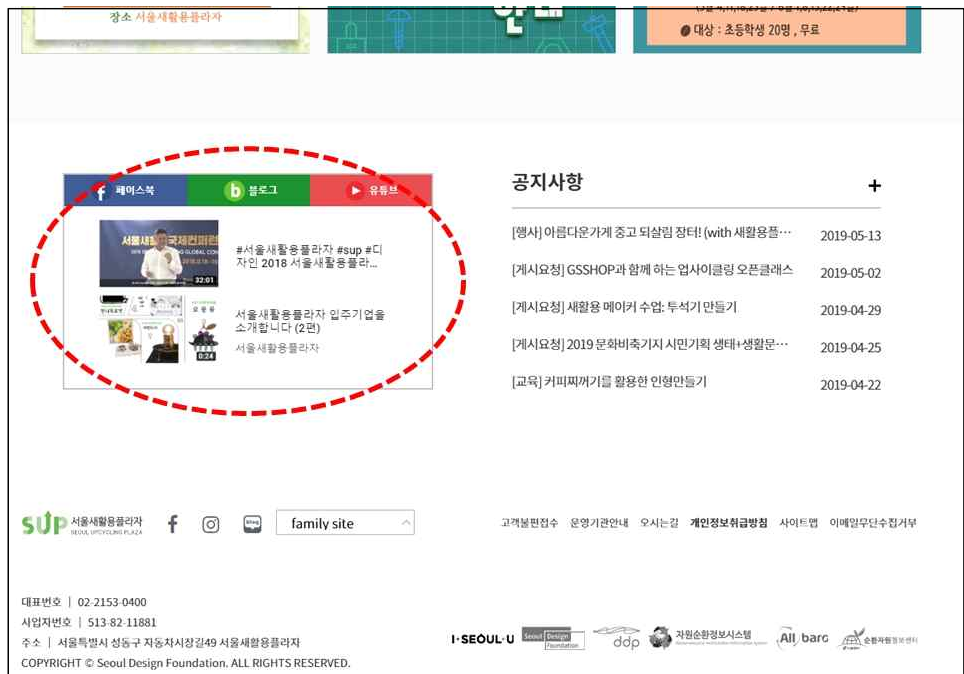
장소 서울새활용플라자

● 대상 : 초등학생 20명 , 무료

페이스북 블로그 유튜브

32:01
#서울새활용플라자 #sup #디자인 2018 서울새활용플라...

0:24
서울새활용플라자 입주기업을 소개합니다 (2편)
서울새활용플라자

공지사항 +

[행사] 아름다운가게 중고 되살림 장터! (with 새활용플… 2019-05-13
[게시요청] GSSHOP과 함께 하는 업사이클링 오픈클래스 2019-05-02
[게시요청] 새활용 메이커 수업: 투석기 만들기 2019-04-29
[게시요청] 2019 문화비축기지 시민기획 생태+생활문… 2019-04-25
[교육] 커피찌꺼기를 활용한 인형만들기 2019-04-22

SUP 서울새활용플라자 SEOUL UPCYCLING PLAZA
blog
family site

고객불편접수 운영기관안내 오시는길 개인정보취급방침 사이트맵 이메일무단수집거부

대표번호 | 02-2153-0400
사업자번호 | 513-82-11881
주소 | 서울특별시 성동구 자동차시장길49 서울새활용플라자
COPYRIGHT © Seoul Design Foundation. ALL RIGHTS RESERVED.

I·SEOUL·U Seoul Design Foundation ddp 자원순환정보시스템 All baro 순환자원정보센터